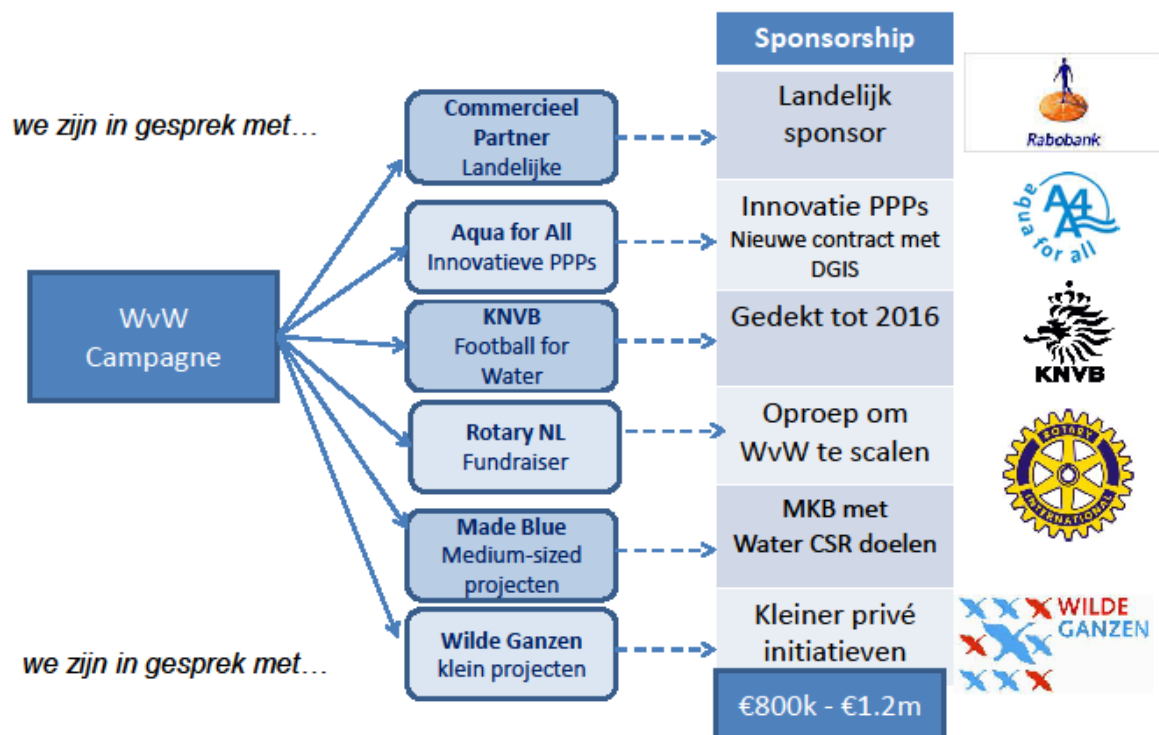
we zijn in gesprek met…

WvW Campagne

Commercieel Partner
Landelijke

Aqua for All
Innovatieve PPPs

KNVB
Football for Water

Rotary NL
Fundraiser

Made Blue
Medium-sized projecten

Wilde Ganzen
klein projecten

we zijn in gesprek met…

| Sponsorship |
|---|
| Landelijk sponsor |
| Innovatie PPPs Nieuwe contract met DGIS |
| Gedekt tot 2016 |
| Oproep om WvW te scalen |
| MKB met Water CSR doelen |
| Kleiner privé initiatieven |
| €800k - €1.2m |

Rabobank

aqua for all

KNVB

ROTARY INTERNATIONAL

WILDE GANZEN